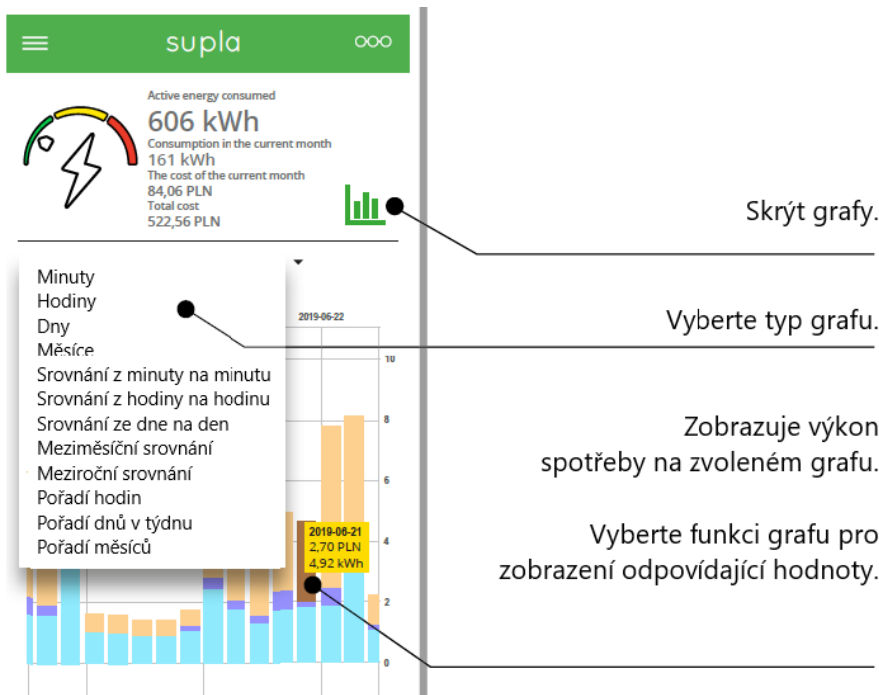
supla

Active energy consumed
606 kWh
Consumption in the current month
161 kWh
The cost of the current month
84,06 PLN
Total cost
522,56 PLN

Minuty
Hodiny
Dny
Měsíce
Srovnání z minuty na minutu
Srovnání z hodiny na hodinu
Srovnání ze dne na den
Meziměsíční srovnání
Meziroční srovnání
Pořadí hodin
Pořadí dnů v týdnu
Pořadí měsíců

2019-06-22
10
8
6
4
2
0

2019-06-21
2,70 PLN
4,92 kWh

Skrýt grafy.

Vyberte typ grafu.

Zobrazuje výkon spotřeby na zvoleném grafu.

Vyberte funkci grafu pro zobrazení odpovídající hodnoty.